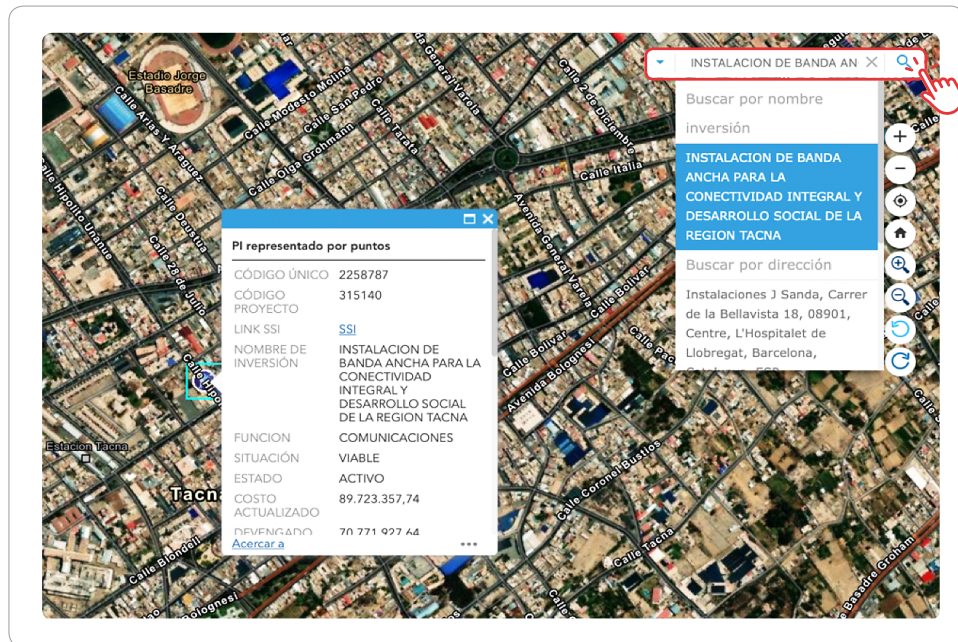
Estadio Jorge Basadre

Calle Arias y Araguez

Calle Modesto Molina

Calle San Pedro

Calle Olga Grohmann

Calle Tarata

Calle General Varela

Calle 2 de Diciembre

Calle Italia

Avenida General Varela

Calle Hipólito Unanue

Calle Deustua

Calle 28 de Julio

Calle Bolivar

Avenida Bolognesi

Calle Coronel Bustios

Calle Tacna

Estacion Tacna

Tacna

Calle Blondell

Bolognesi

Avenida Basadre Grohmann

INSTALACION DE BANDA AN

Buscar por nombre inversión

INSTALACION DE BANDA ANCHA PARA LA CONECTIVIDAD INTEGRAL Y DESARROLLO SOCIAL DE LA REGION TACNA

Buscar por dirección

Instalaciones J Sanda, Carrer de la Bellavista 18, 08901, Centre, L'Hospitalet de Llobregat, Barcelona, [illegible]

PI representado por puntos

| | |
|---|---|
| CÓDIGO ÚNICO | 2258787 |
| CÓDIGO PROYECTO | 315140 |
| LINK SSI | SSI |
| NOMBRE DE INVERSIÓN | INSTALACION DE BANDA ANCHA PARA LA CONECTIVIDAD INTEGRAL Y DESARROLLO SOCIAL DE LA REGION TACNA |
| FUNCION | COMUNICACIONES |
| SITUACIÓN | VIABLE |
| ESTADO | ACTIVO |
| COSTO ACTUALIZADO | 89.723.357,74 |
| DEVENGADO | 70.771.927,64 |

Acercar a